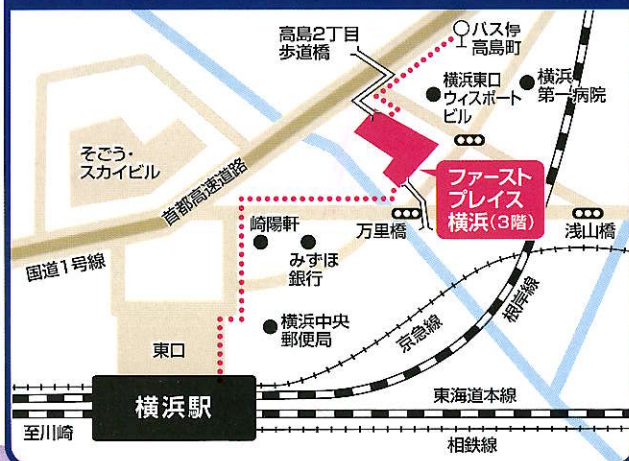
高島2丁目
歩道橋

バス停
高島町

横浜東口
ウィスポート
ビル

横浜
第一病院

そごう・
スカイビル

首都高速道路

ファースト
プレイス
横浜(3階)

崎陽軒

万里橋

浅山橋

国道1号線

みずほ
銀行

横浜中央
郵便局

京急線

根岸線

東口

横浜駅

東海道本線

至川崎

相鉄線